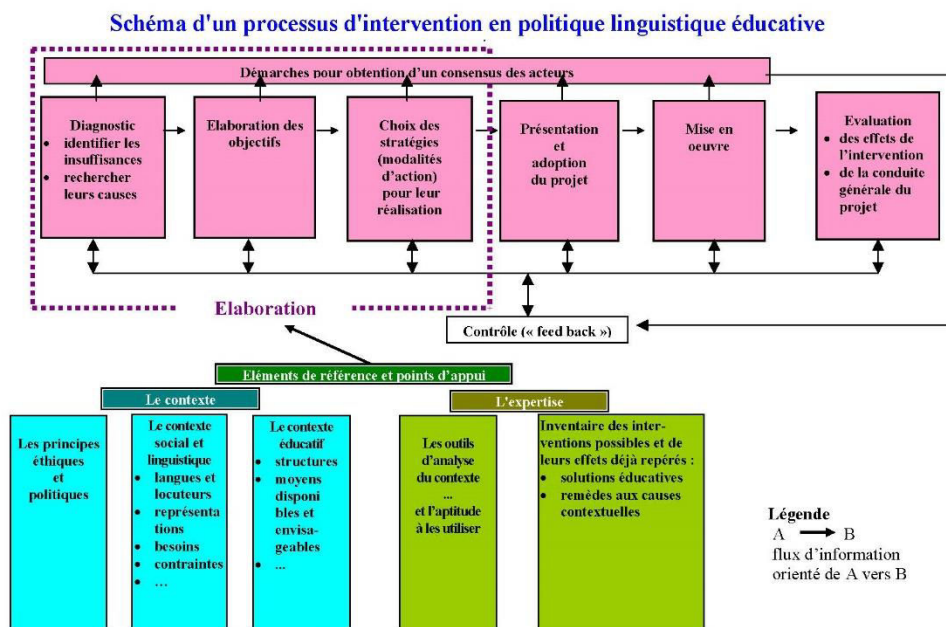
Schéma d'un processus d'intervention en politique linguistique éducative

Démarches pour obtention d'un consensus des acteurs

Diagnostic
• identifier les insuffisances
• rechercher leurs causes

Elaboration des objectifs

Choix des stratégies (modalités d'action) pour leur réalisation

Présentation et adoption du projet

Mise en oeuvre

Evaluation
• des effets de l'intervention
• de la conduite générale du projet

Elaboration

Contrôle (« feed back »)

Eléments de référence et points d'appui

Le contexte

L'expertise

Les principes éthiques et politiques

Le contexte social et linguistique
• langues et locuteurs
• représentations
• besoins
• contraintes
• …

Le contexte éducatif
• structures
• moyens disponibles et envisageables
• …

Les outils d'analyse du contexte … et l'aptitude à les utiliser

Inventaire des interventions possibles et de leurs effets déjà repérés :
• solutions éducatives
• remèdes aux causes contextuelles

Légende
A $\longrightarrow$ B
flux d'information orienté de A vers B